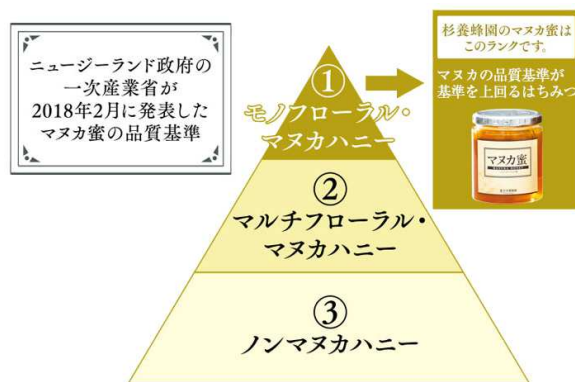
ニュージーランド政府の一次産業省が2018年2月に発表したマヌカ蜜の品質基準

①
モノフローラル・マヌカハニー

②
マルチフローラル・マヌカハニー

③
ノンマヌカハニー

杉養蜂園のマヌカ蜜はこのランクです。

マヌカの品質基準が基準を上回るはちみつ

マヌカ蜜
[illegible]